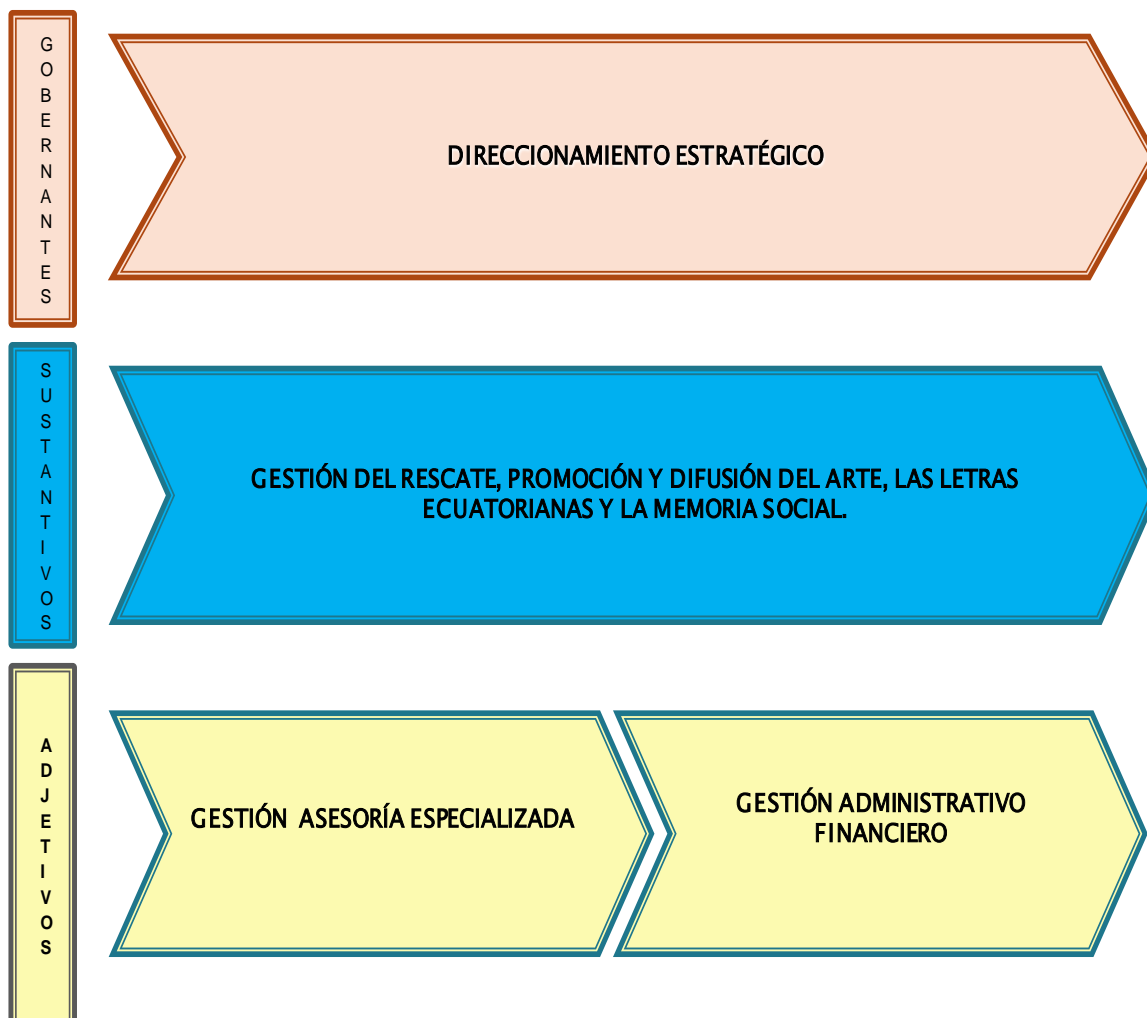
GOBERNANTES

DIRECCIONAMIENTO ESTRATÉGICO

SUSTANTIVOS

GESTIÓN DEL RESCATE, PROMOCIÓN Y DIFUSIÓN DEL ARTE, LAS LETRAS ECUATORIANAS Y LA MEMORIA SOCIAL.

ADJETIVOS

GESTIÓN ASESORÍA ESPECIALIZADA

GESTIÓN ADMINISTRATIVO FINANCIERO